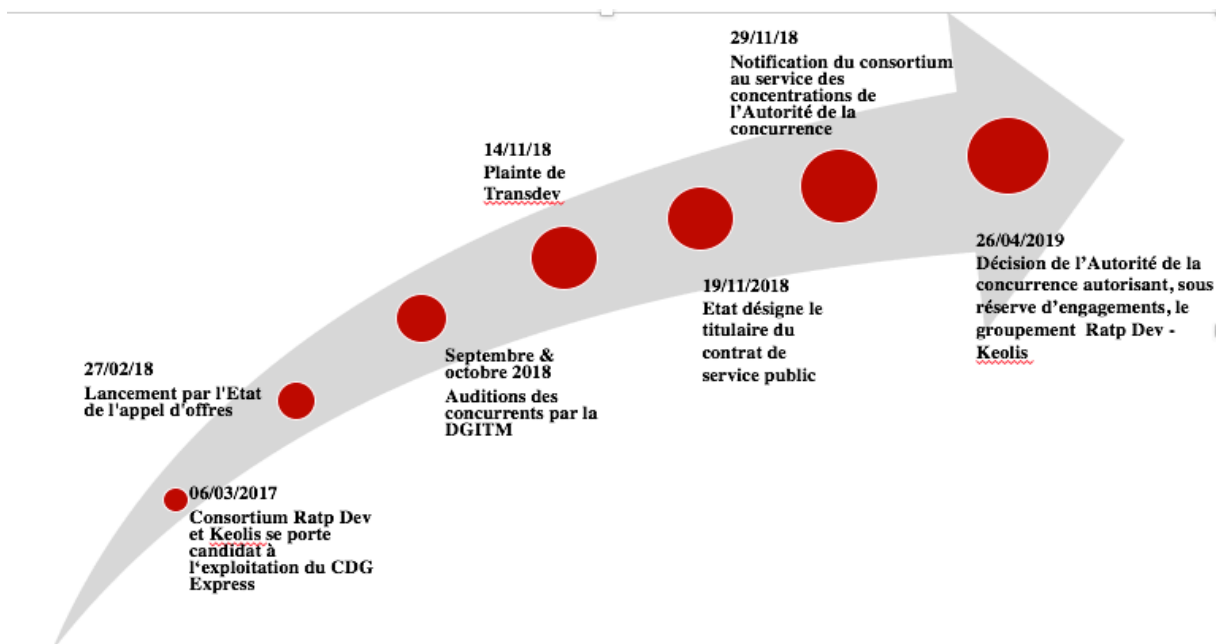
29/11/18
Notification du consortium au service des concentrations de l'Autorité de la concurrence

14/11/18
Plainte de Transdev

26/04/2019
Décision de l'Autorité de la concurrence autorisant, sous réserve d'engagements, le groupement Ratp Dev - Keolis

19/11/2018
Etat désigne le titulaire du contrat de service public

27/02/18
Lancement par l'Etat de l'appel d'offres

Septembre & octobre 2018
Auditions des concurrents par la DGITM

06/03/2017
Consortium Ratp Dev et Keolis se porte candidat à l'‘exploitation du CDG Express